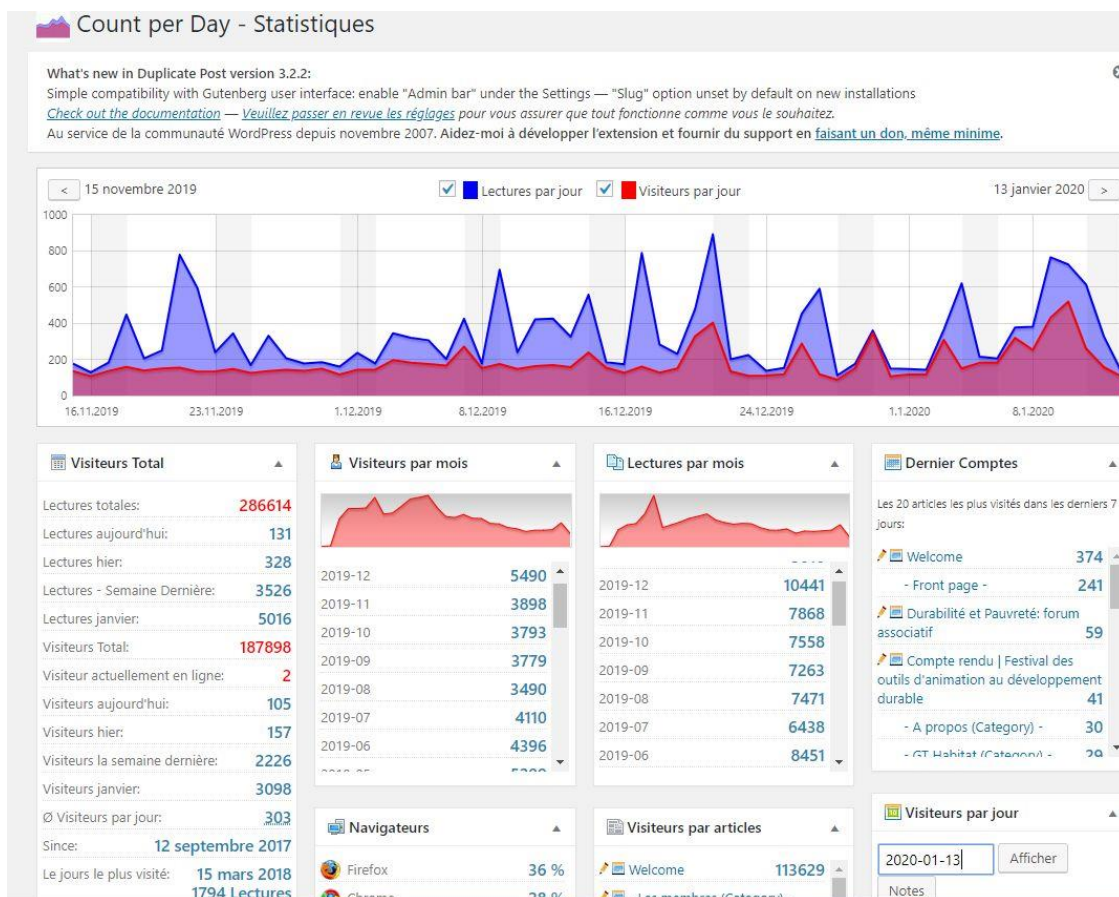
Count per Day - Statistiques

What's new in Duplicate Post version 3.2.2:
Simple compatibility with Gutenberg user interface: enable "Admin bar" under the Settings — "Slug" option unset by default on new installations
Check out the documentation — Veuillez passer en revue les réglages pour vous assurer que tout fonctionne comme vous le souhaitez.
Au service de la communauté WordPress depuis novembre 2007. Aidez-moi à développer l'extension et fournir du support en faisant un don, même minime.

< 15 novembre 2019 Lectures par jour Visiteurs par jour 13 janvier 2020 >

1000
800
600
400
200
0
16.11.2019 23.11.2019 1.12.2019 8.12.2019 16.12.2019 24.12.2019 1.1.2020 8.1.2020

Visiteurs Total

| | |
|---|---|
| Lectures totales: | 286614 |
| Lectures aujourd'hui: | 131 |
| Lectures hier: | 328 |
| Lectures - Semaine Dernière: | 3526 |
| Lectures janvier: | 5016 |
| Visiteurs Total: | 187898 |
| Visiteur actuellement en ligne: | 2 |
| Visiteurs aujourd'hui: | 105 |
| Visiteurs hier: | 157 |
| Visiteurs la semaine dernière: | 2226 |
| Visiteurs janvier: | 3098 |
| Ø Visiteurs par jour: | 303 |
| Since: | 12 septembre 2017 |
| Le jours le plus visité: | 15 mars 2018 1794 Lectures |

Visiteurs par mois

| | |
|---|---|
| 2019-12 | 5490 |
| 2019-11 | 3898 |
| 2019-10 | 3793 |
| 2019-09 | 3779 |
| 2019-08 | 3490 |
| 2019-07 | 4110 |
| 2019-06 | 4396 |

Lectures par mois

| | |
|---|---|
| 2019-12 | 10441 |
| 2019-11 | 7868 |
| 2019-10 | 7558 |
| 2019-09 | 7263 |
| 2019-08 | 7471 |
| 2019-07 | 6438 |
| 2019-06 | 8451 |

Dernier Comptes

Les 20 articles les plus visités dans les derniers 7 jours:

| | |
|---|---|
| Welcome | 374 |
| - Front page - | 241 |
| Durabilité et Pauvreté: forum associatif | 59 |
| Compte rendu \| Festival des outils d'animation au développement durable | 41 |
| - A propos (Category) - | 30 |
| - GT Habitat (Category) - | 29 |

Navigateurs

Firefox 36 %
Chrome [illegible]

Visiteurs par articles

Welcome 113629
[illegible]

Visiteurs par jour

2020-01-13 Afficher
Notes